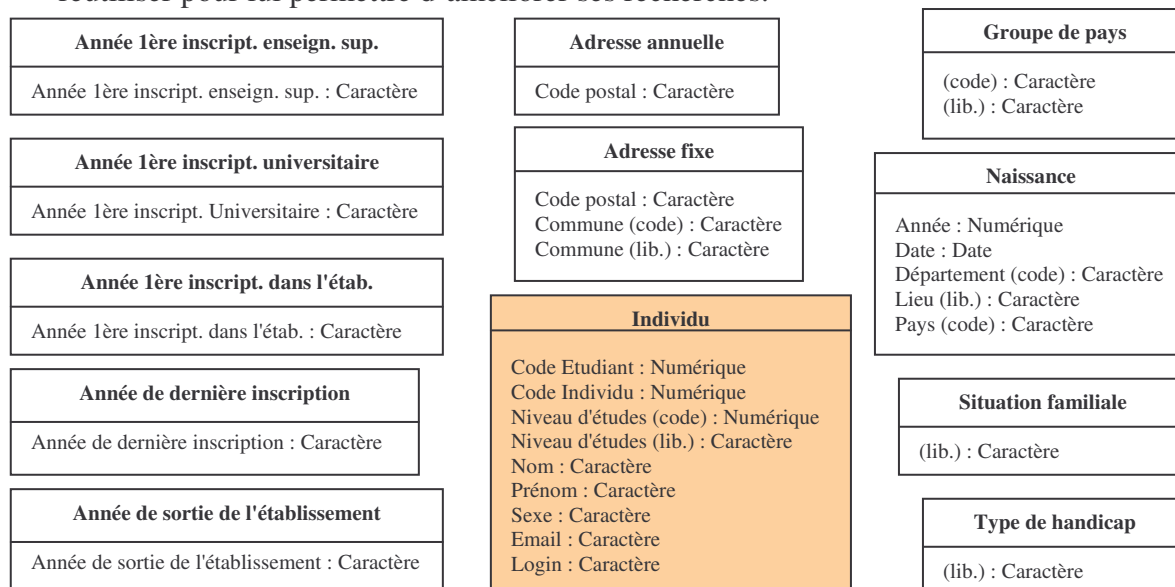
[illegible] pour les permettre d'améliorer ses recherches.

**Année 1ère inscript. enseign. sup.**

Année 1ère inscript. enseign. sup. : Caractère

**Année 1ère inscript. universitaire**

Année 1ère inscript. Universitaire : Caractère

**Année 1ère inscript. dans l'étab.**

Année 1ère inscript. dans l'étab. : Caractère

**Année de dernière inscription**

Année de dernière inscription : Caractère

**Année de sortie de l'établissement**

Année de sortie de l'établissement : Caractère

**Adresse annuelle**

Code postal : Caractère

**Adresse fixe**

Code postal : Caractère
Commune (code) : Caractère
Commune (lib.) : Caractère

**Individu**

Code Etudiant : Numérique
Code Individu : Numérique
Niveau d'études (code) : Numérique
Niveau d'études (lib.) : Caractère
Nom : Caractère
Prénom : Caractère
Sexe : Caractère
Email : Caractère
Login : Caractère

**Groupe de pays**

(code) : Caractère
(lib.) : Caractère

**Naissance**

Année : Numérique
Date : Date
Département (code) : Caractère
Lieu (lib.) : Caractère
Pays (code) : Caractère

**Situation familiale**

(lib.) : Caractère

**Type de handicap**

(lib.) : Caractère